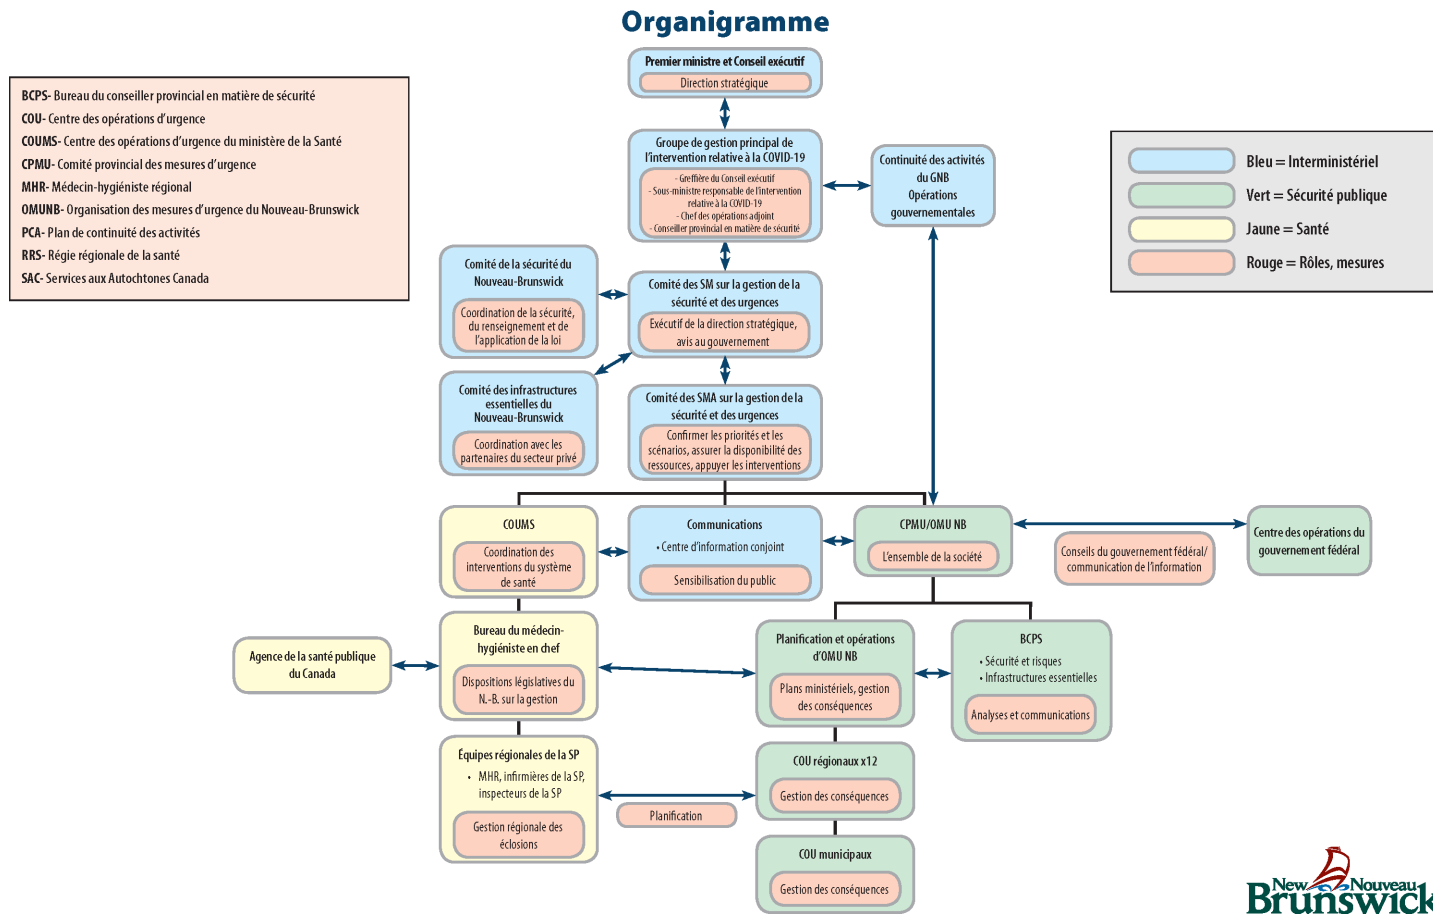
Organigramme

BCPS- Bureau du conseiller provincial en matière de sécurité
COU- Centre des opérations d'urgence
COUMS- Centre des opérations d'urgence du ministère de la Santé
CPMU- Comité provincial des mesures d'urgence
MHR- Médecin-hygiéniste régional
OMUNB- Organisation des mesures d'urgence du Nouveau-Brunswick
PCA- Plan de continuité des activités
RRS- Régie régionale de la santé
SAC- Services aux Autochtones Canada

Bleu = Interministériel
Vert = Sécurité publique
Jaune = Santé
Rouge = Rôles, mesures

Premier ministre et Conseil exécutif
Direction stratégique

Groupe de gestion principal de l'intervention relative à la COVID-19
- Greffière du Conseil exécutif
- Sous-ministre responsable de l'intervention relative à la COVID-19
- Chef des opérations adjoint
- Conseiller provincial en matière de sécurité

Continuité des activités du GNB
Opérations gouvernementales

Comité de la sécurité du Nouveau-Brunswick
Coordination de la sécurité, du renseignement et de l'application de la loi

Comité des SM sur la gestion de la sécurité et des urgences
Exécutif de la direction stratégique, avis au gouvernement

Comité des infrastructures essentielles du Nouveau-Brunswick
Coordination avec les partenaires du secteur privé

Comité des SMA sur la gestion de la sécurité et des urgences
Confirmer les priorités et les scénarios, assurer la disponibilité des ressources, appuyer les interventions

COUMS
Coordination des interventions du système de santé

Communications
• Centre d'information conjoint
Sensibilisation du public

CPMU/OMU NB
L'ensemble de la société

Conseils du gouvernement fédéral/ communication de l'information

Centre des opérations du gouvernement fédéral

Agence de la santé publique du Canada

Bureau du médecin-hygiéniste en chef
Dispositions législatives du N.-B. sur la gestion

Planification et opérations d'OMU NB
Plans ministériels, gestion des conséquences

BCPS
• Sécurité et risques
• Infrastructures essentielles
Analyses et communications

Équipes régionales de la SP
• MHR, infirmières de la SP, inspecteurs de la SP
Gestion régionale des éclosions

Planification

COU régionaux x12
Gestion des conséquences

COU municipaux
Gestion des conséquences

New Nouveau Brunswick